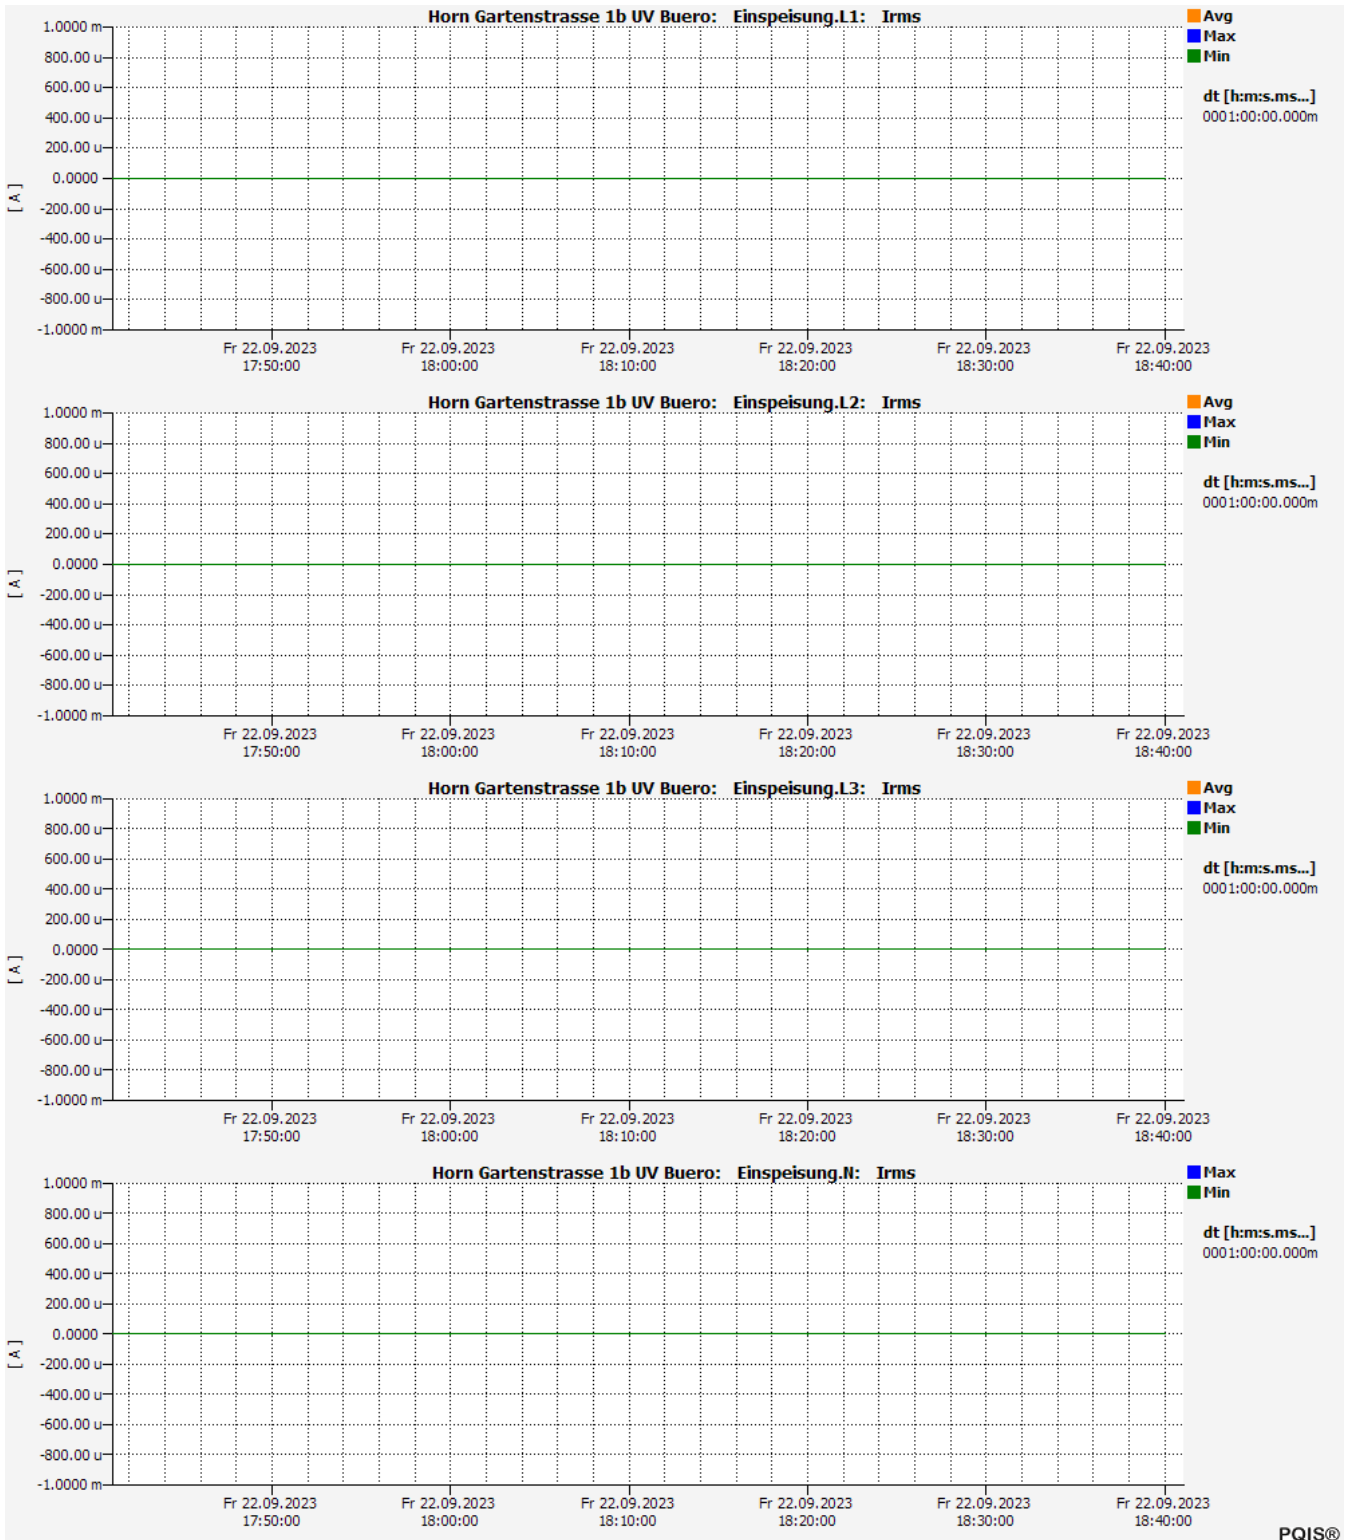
Horn Gartenstrasse 1b UV Buero: Einspeisung.L1: Irms

Avg
Max
Min

dt [h:m:s.ms...]
0001:00:00.000m

1.0000 m
800.00 u
600.00 u
400.00 u
200.00 u
0.0000
-200.00 u
-400.00 u
-600.00 u
-800.00 u
-1.0000 m

[ A ]

Fr 22.09.2023 17:50:00
Fr 22.09.2023 18:00:00
Fr 22.09.2023 18:10:00
Fr 22.09.2023 18:20:00
Fr 22.09.2023 18:30:00
Fr 22.09.2023 18:40:00

Horn Gartenstrasse 1b UV Buero: Einspeisung.L2: Irms

Avg
Max
Min

dt [h:m:s.ms...]
0001:00:00.000m

1.0000 m
800.00 u
600.00 u
400.00 u
200.00 u
0.0000
-200.00 u
-400.00 u
-600.00 u
-800.00 u
-1.0000 m

[ A ]

Fr 22.09.2023 17:50:00
Fr 22.09.2023 18:00:00
Fr 22.09.2023 18:10:00
Fr 22.09.2023 18:20:00
Fr 22.09.2023 18:30:00
Fr 22.09.2023 18:40:00

Horn Gartenstrasse 1b UV Buero: Einspeisung.L3: Irms

Avg
Max
Min

dt [h:m:s.ms...]
0001:00:00.000m

1.0000 m
800.00 u
600.00 u
400.00 u
200.00 u
0.0000
-200.00 u
-400.00 u
-600.00 u
-800.00 u
-1.0000 m

[ A ]

Fr 22.09.2023 17:50:00
Fr 22.09.2023 18:00:00
Fr 22.09.2023 18:10:00
Fr 22.09.2023 18:20:00
Fr 22.09.2023 18:30:00
Fr 22.09.2023 18:40:00

Horn Gartenstrasse 1b UV Buero: Einspeisung.N: Irms

Max
Min

dt [h:m:s.ms...]
0001:00:00.000m

1.0000 m
800.00 u
600.00 u
400.00 u
200.00 u
0.0000
-200.00 u
-400.00 u
-600.00 u
-800.00 u
-1.0000 m

[ A ]

Fr 22.09.2023 17:50:00
Fr 22.09.2023 18:00:00
Fr 22.09.2023 18:10:00
Fr 22.09.2023 18:20:00
Fr 22.09.2023 18:30:00
Fr 22.09.2023 18:40:00

PQIS®